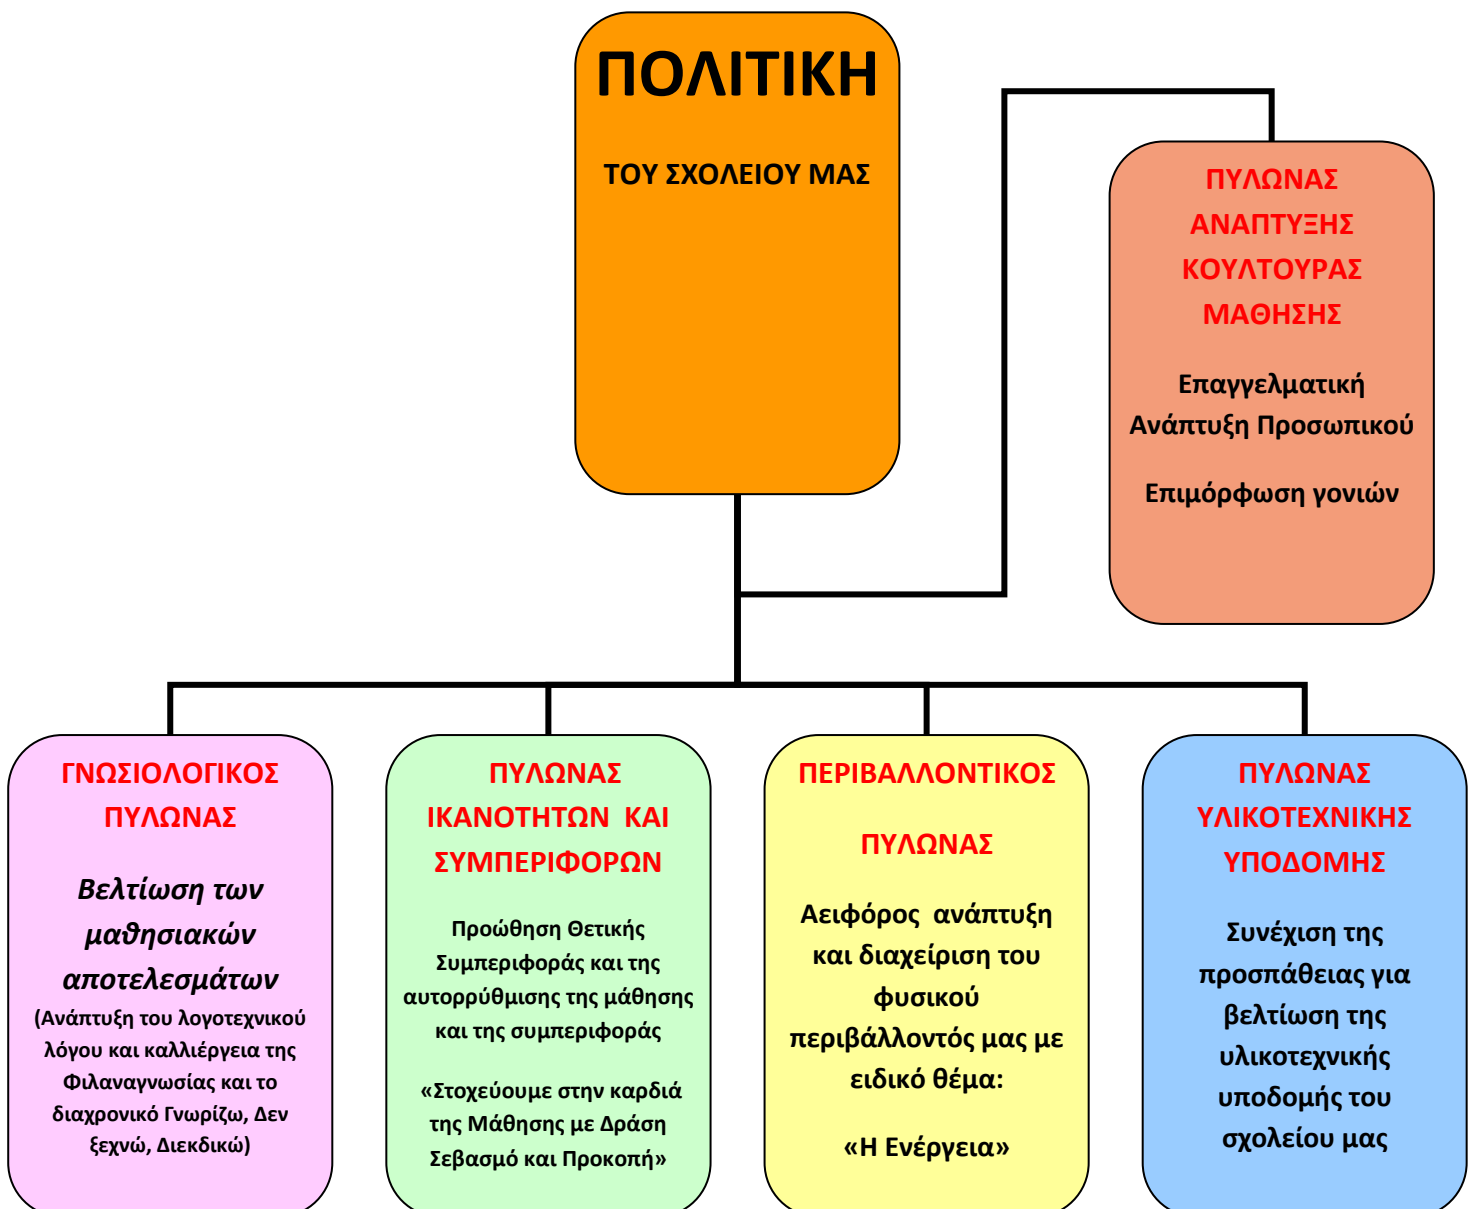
ΠΟΛΙΤΙΚΗ

ΤΟΥ ΣΧΟΛΕΙΟΥ ΜΑΣ

ΠΥΛΩΝΑΣ ΑΝΑΠΤΥΞΗΣ ΚΟΥΛΤΟΥΡΑΣ ΜΑΘΗΣΗΣ

Επαγγελματική Ανάπτυξη Προσωπικού

Επιμόρφωση γονιών

ΓΝΩΣΙΟΛΟΓΙΚΟΣ ΠΥΛΩΝΑΣ

Βελτίωση των μαθησιακών αποτελεσμάτων

(Ανάπτυξη του λογοτεχνικού λόγου και καλλιέργεια της Φιλαναγνωσίας και το διαχρονικό Γνωρίζω, Δεν ξεχνώ, Διεκδικώ)

ΠΥΛΩΝΑΣ ΙΚΑΝΟΤΗΤΩΝ ΚΑΙ ΣΥΜΠΕΡΙΦΟΡΩΝ

Προώθηση Θετικής Συμπεριφοράς και της αυτορρύθμισης της μάθησης και της συμπεριφοράς

«Στοχεύουμε στην καρδιά της Μάθησης με Δράση Σεβασμό και Προκοπή»

ΠΕΡΙΒΑΛΛΟΝΤΙΚΟΣ

ΠΥΛΩΝΑΣ

Αειφόρος ανάπτυξη και διαχείριση του φυσικού περιβάλλοντός μας με ειδικό θέμα:

«Η Ενέργεια»

ΠΥΛΩΝΑΣ ΥΛΙΚΟΤΕΧΝΙΚΗΣ ΥΠΟΔΟΜΗΣ

Συνέχιση της προσπάθειας για βελτίωση της υλικοτεχνικής υποδομής του σχολείου μας